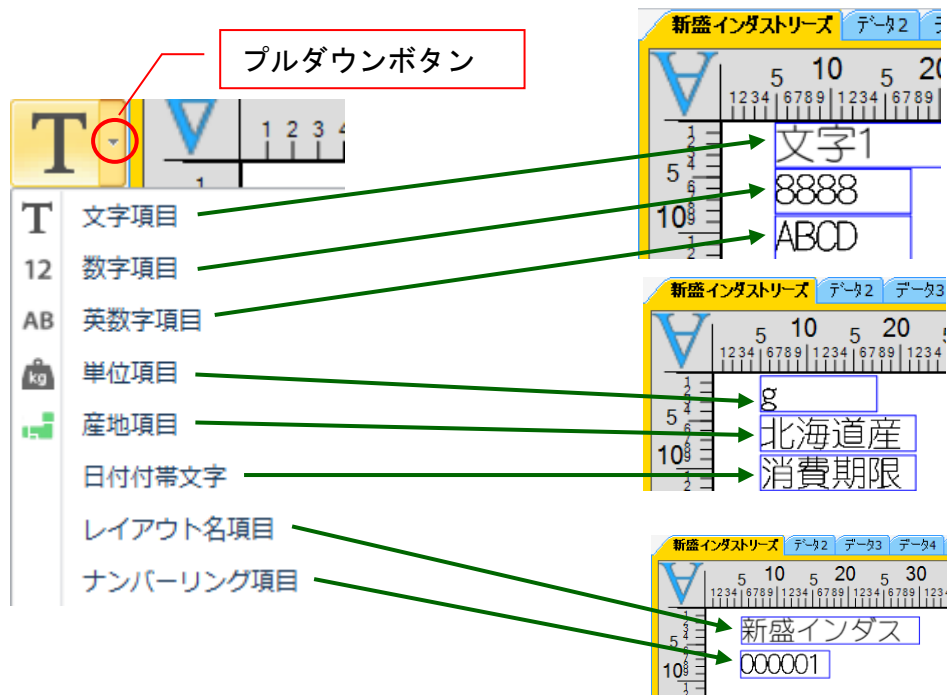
プルダウンボタン

T

1 2 3 4

1

T 文字項目
12 数字項目
AB 英数字項目
kg 単位項目
産地項目
日付付帯文字
レイアウト名項目
ナンバーリング項目

新盛インダストリーズ データ2

5 10 5 20
1234 6789 1234 6789

5
10

文字1
8888
ABCD

新盛インダストリーズ データ2 データ3

5 10 20
1234 6789 1234 6789

5
10

g
北海道産
消費期限

新盛インダストリーズ データ2 データ3 データ4

5 10 5 20 5 30
1234 6789 1234 6789 1234 6789

5
10

新盛インダス
000001